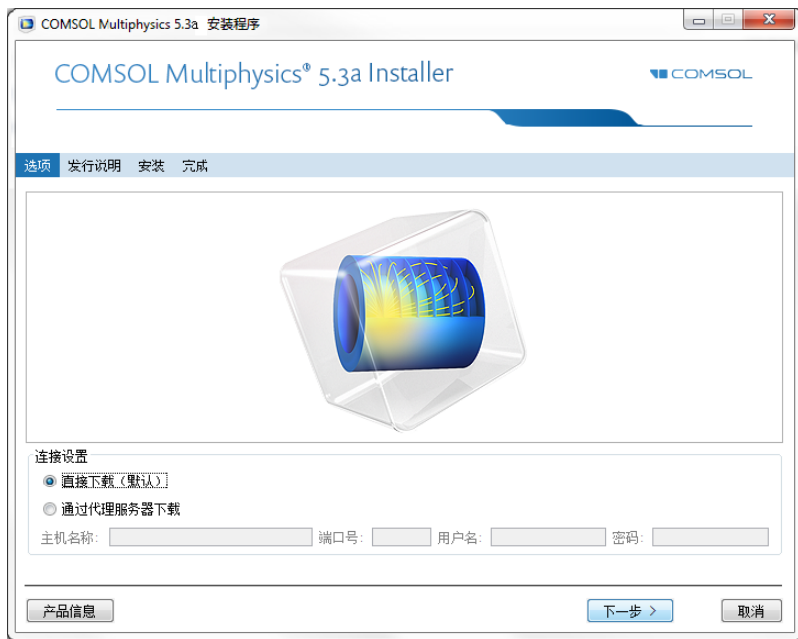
COMSOL Multiphysics 5.3a 安装程序

COMSOL Multiphysics® 5.3a Installer

COMSOL

选项 发行说明 安装 完成

连接设置

直接下载（默认）

通过代理服务器下载

主机名称: 端口号: 用户名: 密码:

产品信息

下一步 >

取消